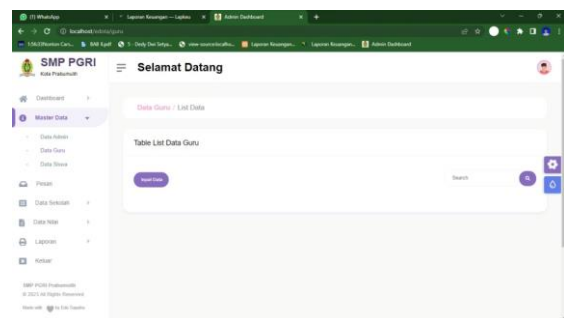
(1) WhatsApp
Laporan Keuangan — Laptop
Admin Dashboard
localhost/sekolah/guru
SMP PGRI
Kota Prabumulih
Selamat Datang
Dashboard
Master Data
Data Admin
Data Guru
Data Siswa
Pesan
Data Sekolah
Data Nilai
Laporan
Keluar
SMP PGRI Prabumulih
© 2021 All Rights Reserved
Data Guru / List Data
Table List Data Guru
Input Data
Search